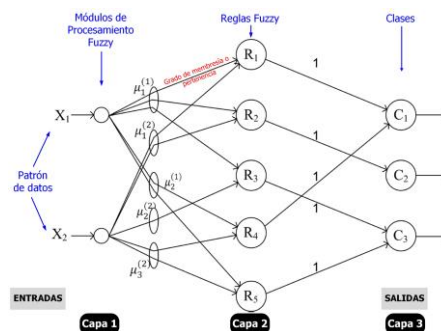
Módulos de Procesamiento Fuzzy

Reglas Fuzzy

Clases

Grado de membresía o pertenencia

$X_1$

$X_2$

Patrón de datos

$\mu_1^{(1)}$

$\mu_1^{(2)}$

$\mu_2^{(1)}$

$\mu_2^{(2)}$

$\mu_3^{(2)}$

$R_1$

$R_2$

$R_3$

$R_4$

$R_5$

1

1

1

1

1

$C_1$

$C_2$

$C_3$

ENTRADAS

SALIDAS

Capa 1

Capa 2

Capa 3